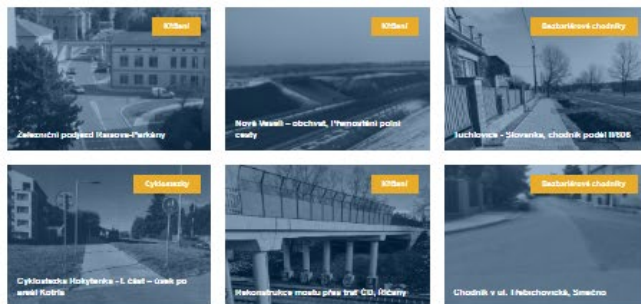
Křížení

Železniční podjezd Rasova-Parkány

Křížení

Nové Veselí – obchvat, přemostění polní cesty

Bezbariérové chodníky

Tuchlovice - Slovenka, chodník podél II/606

Cyklostezky

Cyklostezka Holýšenka - I. část – úsek po areál Kotris

Křížení

Rekonstrukce mostu přes trať ČD, Říčany

Bezbariérové chodníky

Chodník v ul. Třebichovická, Smečno